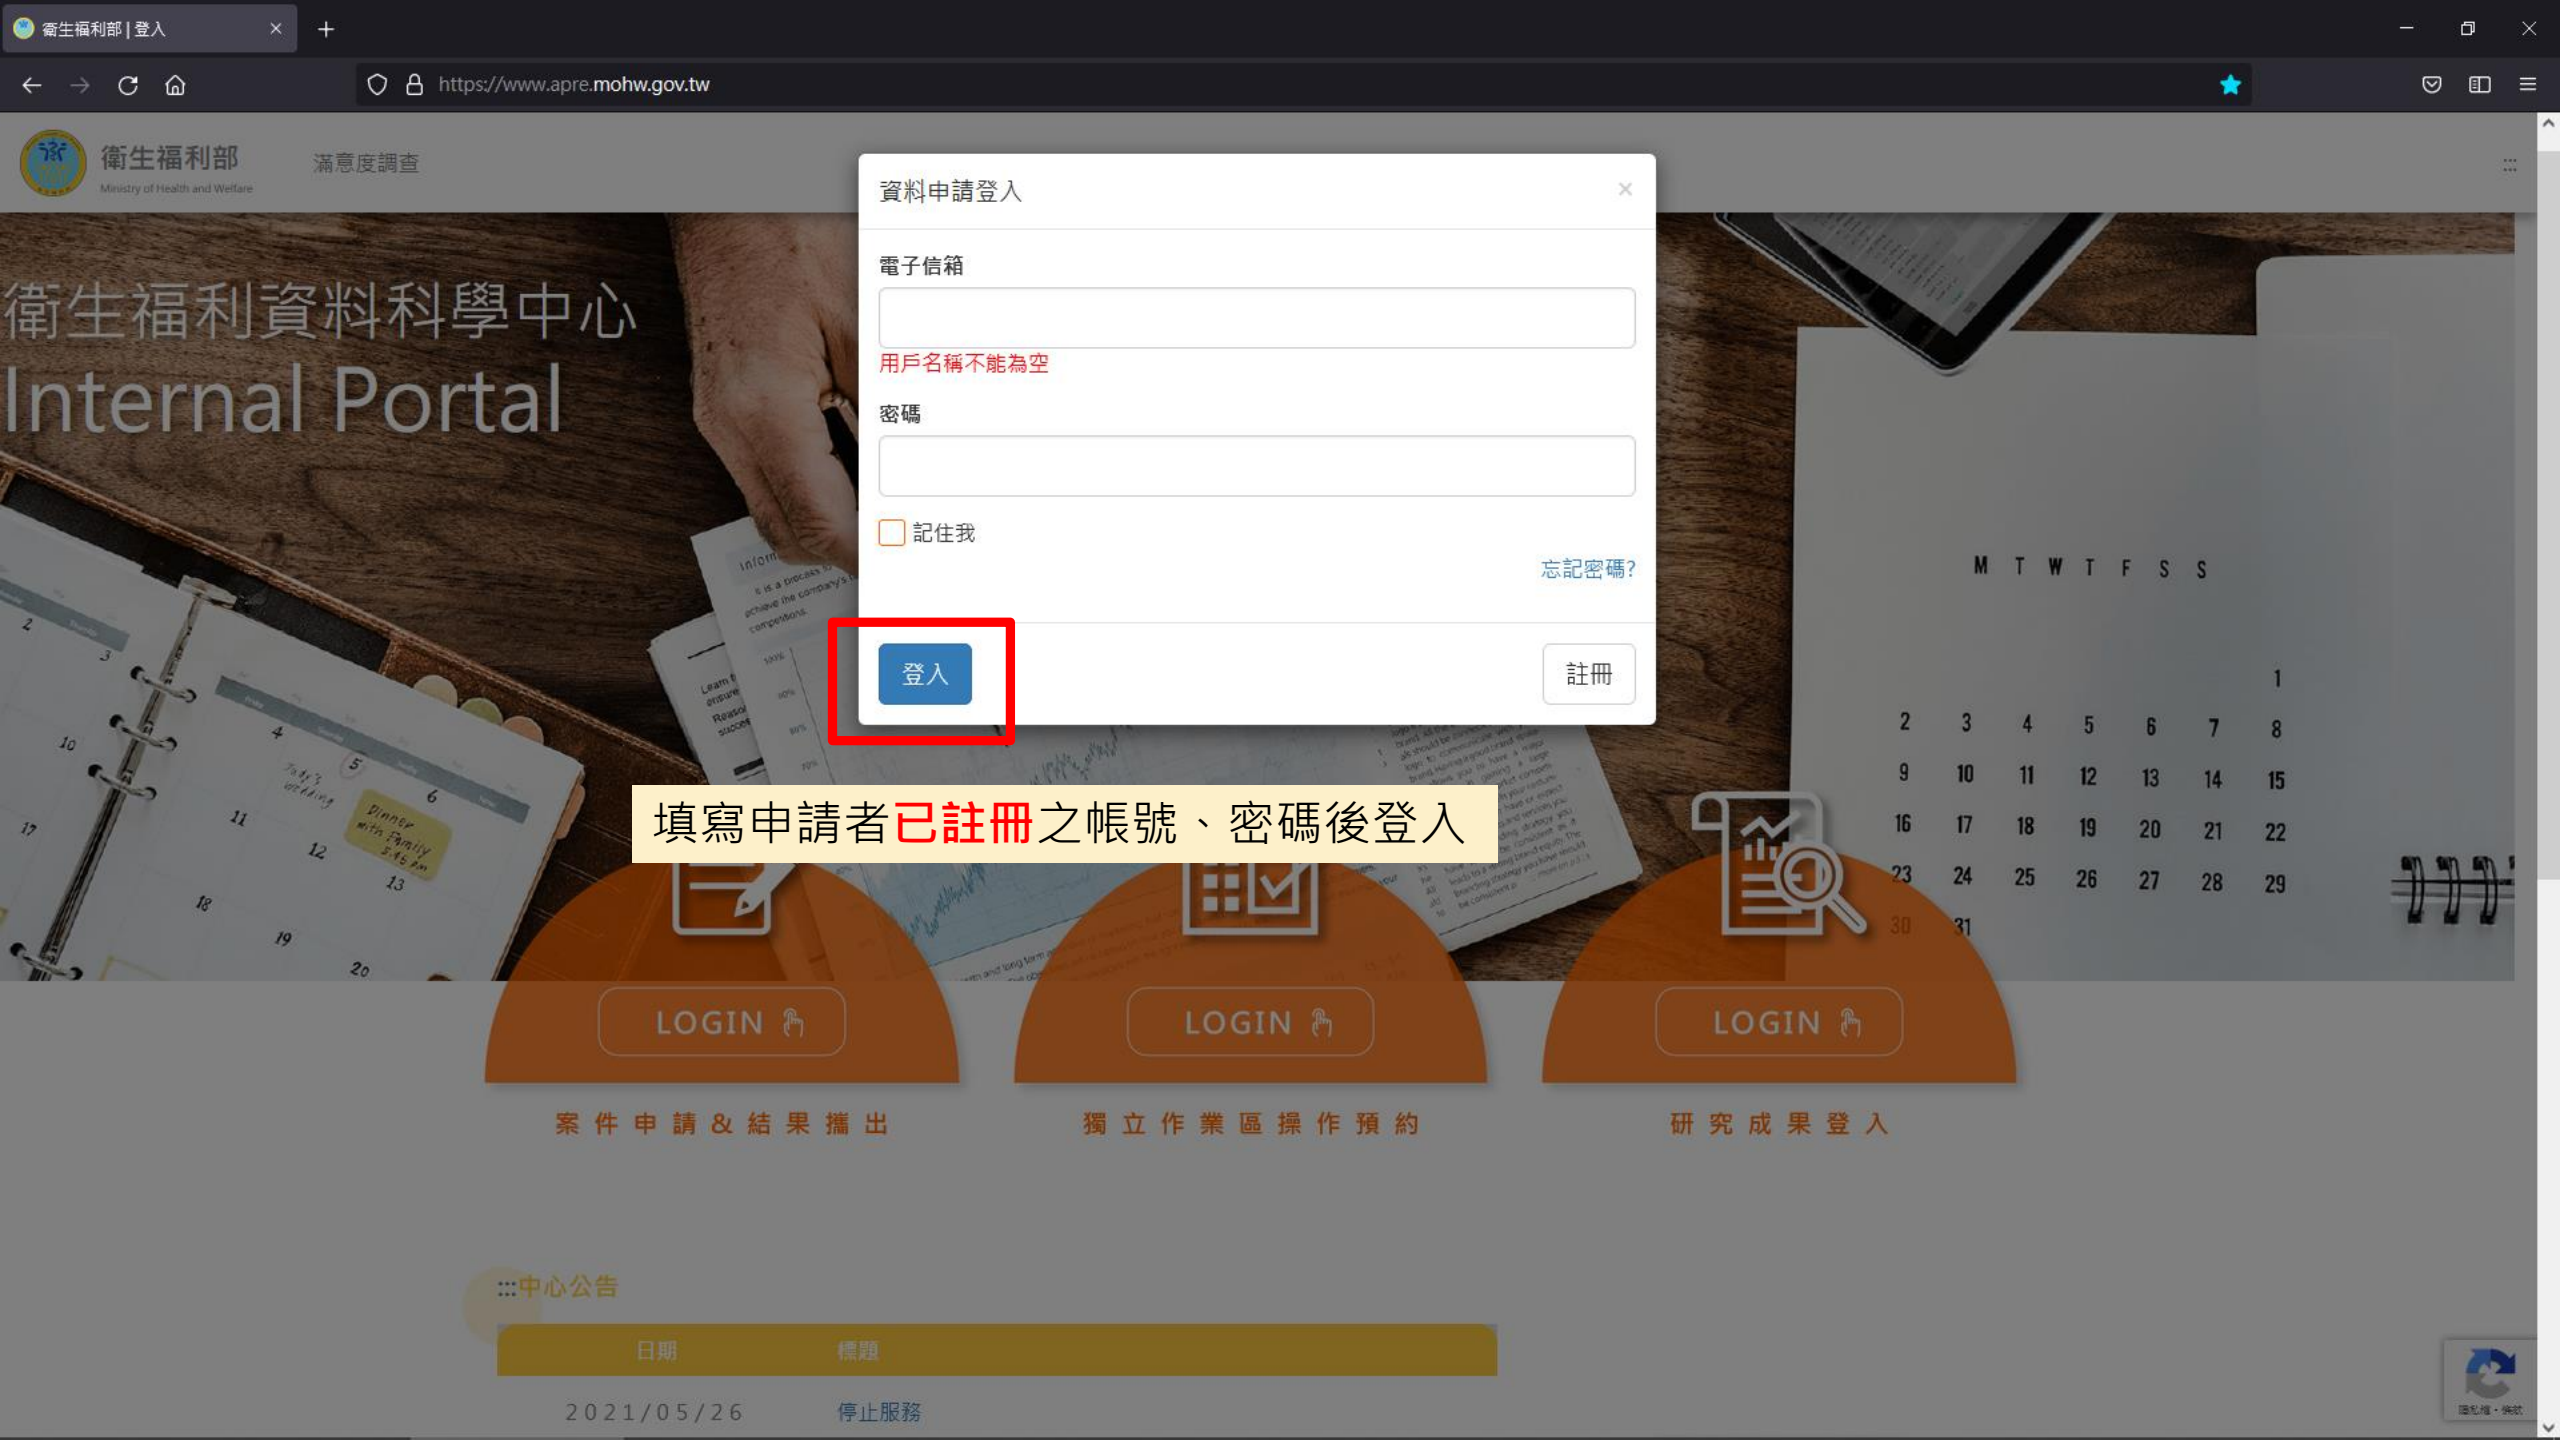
衛生福利部 | 登入

https://www.apre.mohw.gov.tw

衛生福利部
Ministry of Health and Welfare

滿意度調查

衛生福利資料科學中心
Internal Portal

資料申請登入

×

電子信箱

用戶名稱不能為空

密碼

記住我

忘記密碼?

登入

註冊

填寫申請者已註冊之帳號、密碼後登入

M T W T F S S

| 1 |
|---|
| 2 3 4 5 6 7 8 |
| 9 10 11 12 13 14 15 |
| 16 17 18 19 20 21 22 |
| 23 24 25 26 27 28 29 |
| 30 31 |

LOGIN

LOGIN

LOGIN

案件申請&結果攜出

獨立作業區操作預約

研究成果登入

:::中心公告

| 日期 | 標題 |
|---|---|
| 2021/05/26 | 停止服務 |

隱私權 - 條款